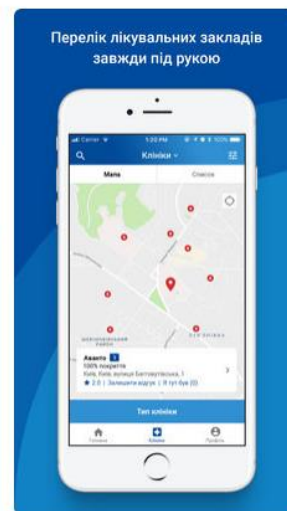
Перелік лікувальних закладів завжди під рукою

Carrier 1:20 PM 100%

Клініки

Мапа Список

Аванте 3
100% покриття
Київ, Київ, вулиця Бастіонівська, 1
2.0 | Залишити відгук | Я тут був (0)

Тип клініки

Головна Клініки Профіль